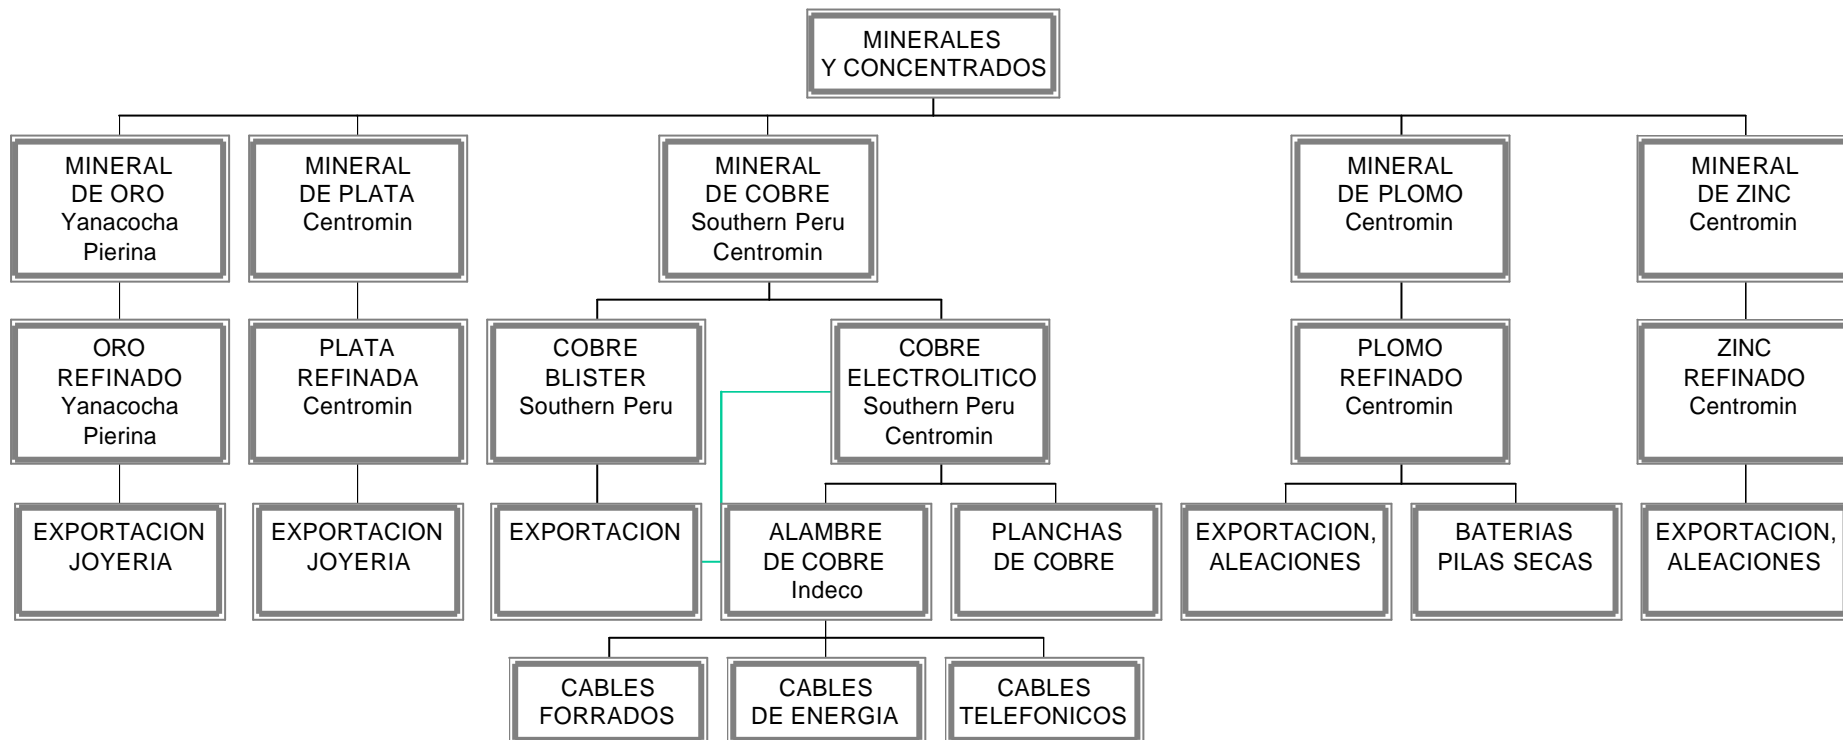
MINERALES
Y CONCENTRADOS

MINERAL
DE ORO
Yanacocha
Pierina

MINERAL
DE PLATA
Centromin

MINERAL
DE COBRE
Southern Peru
Centromin

MINERAL
DE PLOMO
Centromin

MINERAL
DE ZINC
Centromin

ORO
REFINADO
Yanacocha
Pierina

PLATA
REFINADA
Centromin

COBRE
BLISTER
Southern Peru

COBRE
ELECTROLITICO
Southern Peru
Centromin

PLOMO
REFINADO
Centromin

ZINC
REFINADO
Centromin

EXPORTACION
JOYERIA

EXPORTACION
JOYERIA

EXPORTACION

ALAMBRE
DE COBRE
Indeco

PLANCHAS
DE COBRE

EXPORTACION,
ALEACIONES

BATERIAS
PILAS SECAS

EXPORTACION,
ALEACIONES

CABLES
FORRADOS

CABLES
DE ENERGIA

CABLES
TELEFONICOS